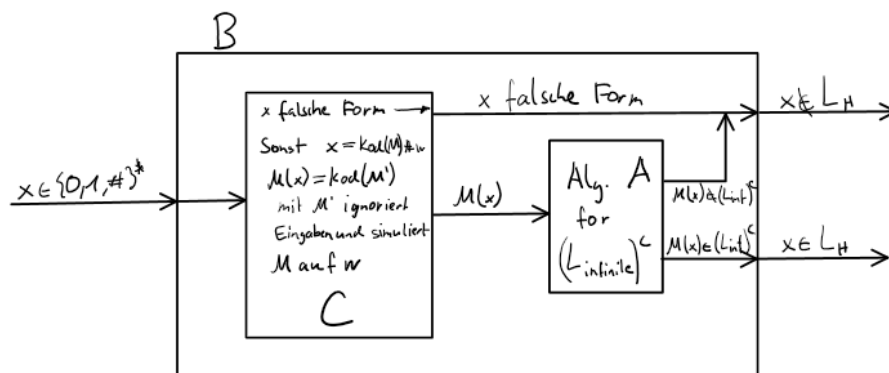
B

$x \in \{0,1,\#\}^*$

x falsche Form →

Sonst $x = Kod(M)\#w$

$M(x) = kod(M')$

mit $M'$ ignoriert Eingaben und simuliert M auf w

C

x falsche Form

$M(x)$

Alg. A for $(L_{infinite})^c$

$M(x) \notin (L_{inf})^c$

$M(x) \in (L_{inf})^c$

$x \notin L_H$

$x \in L_H$